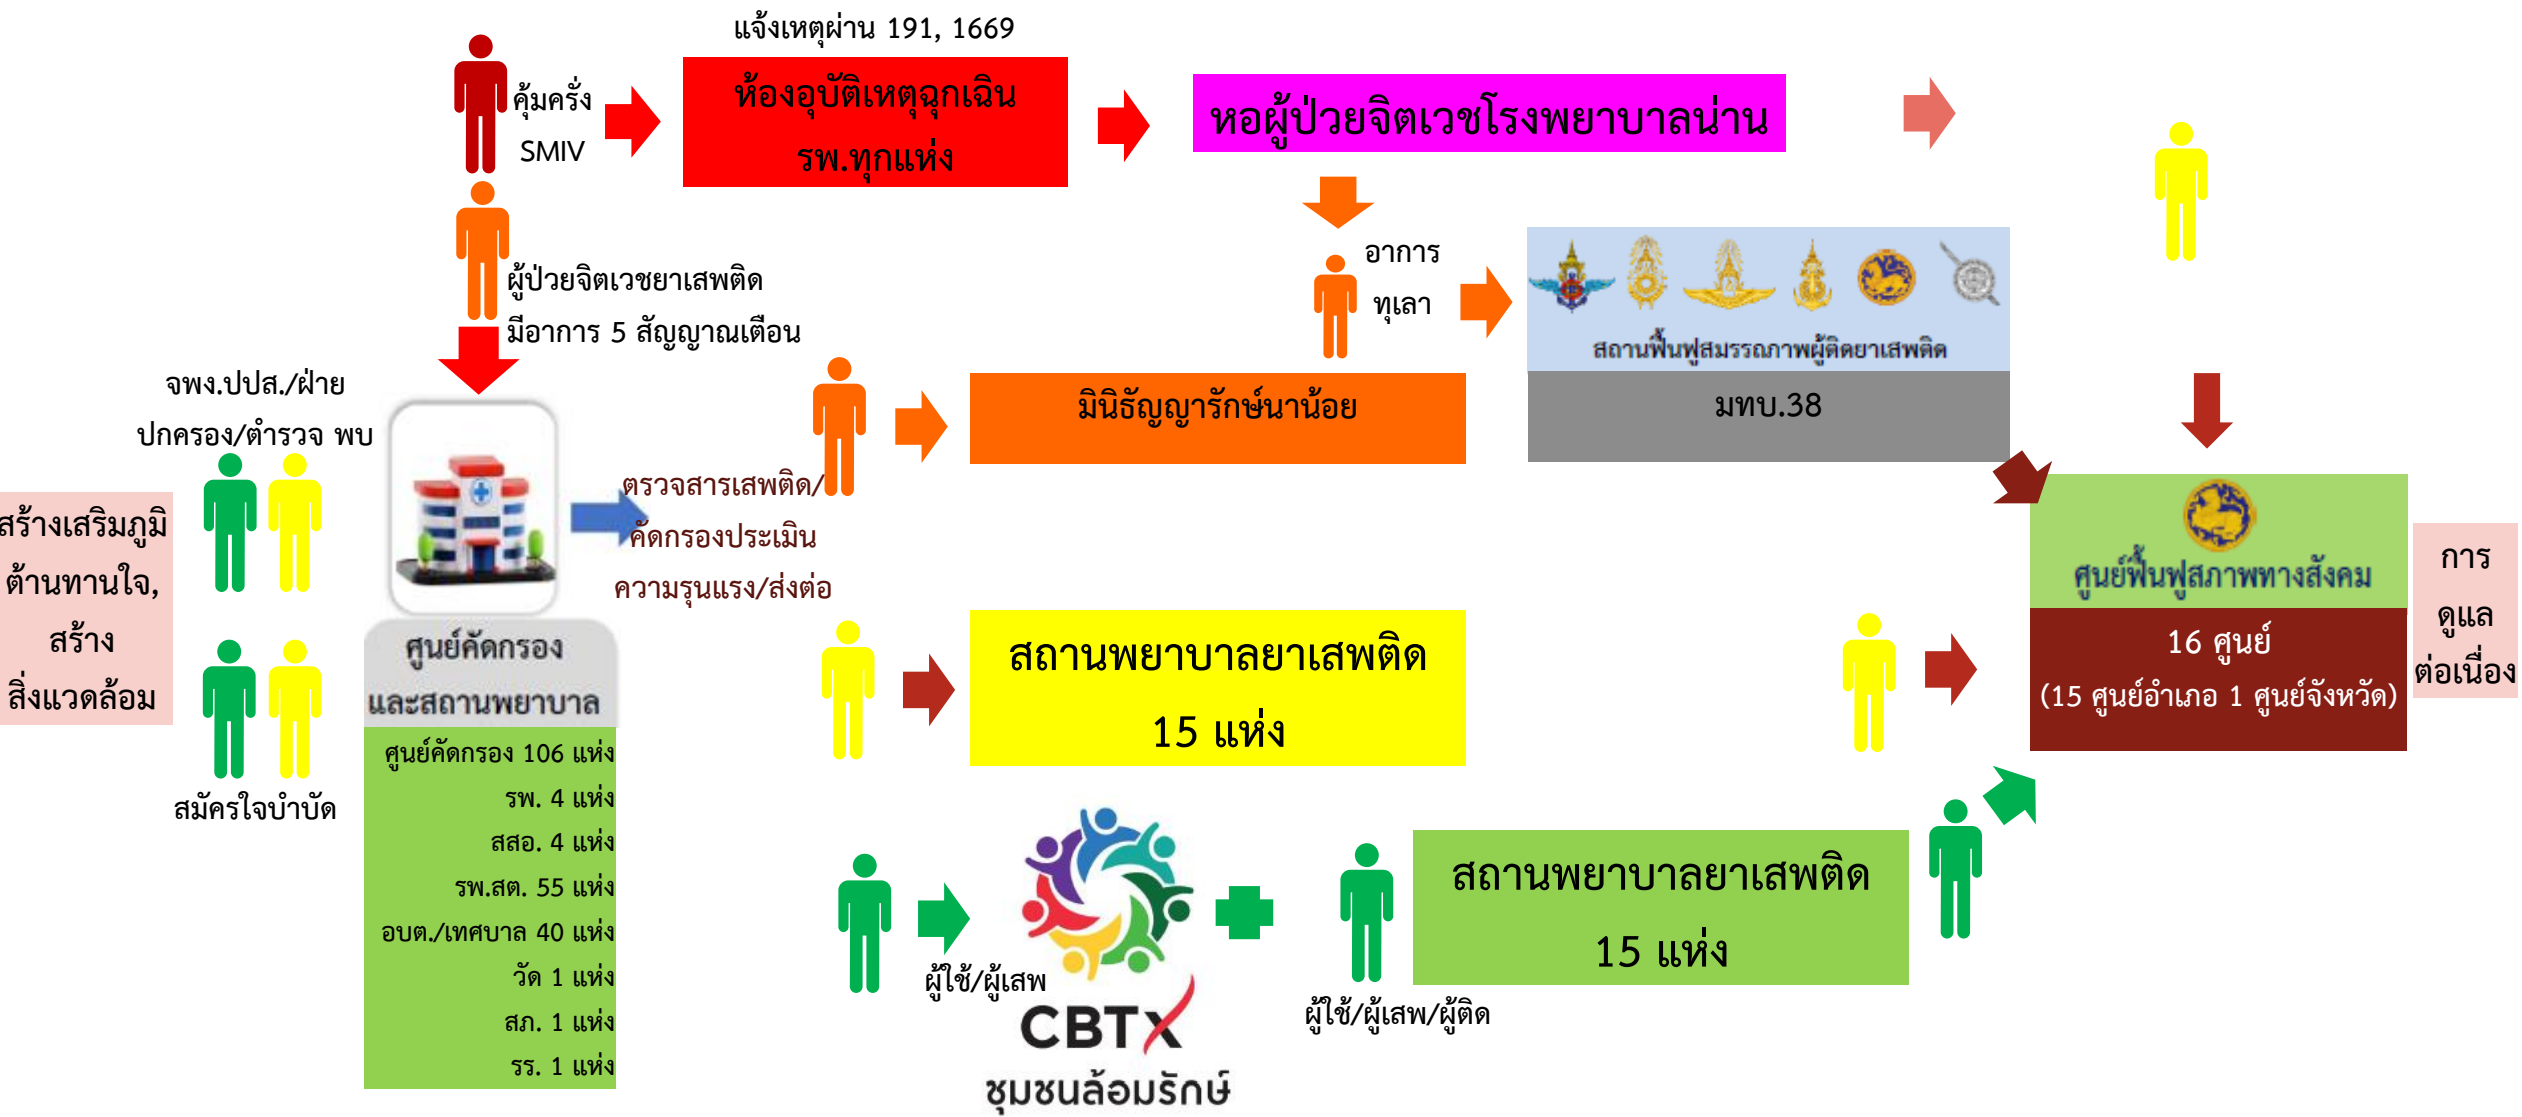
แจ้งเหตุผ่าน 191, 1669

คุ้มครั่ง SMIV

ห้องอุบัติเหตุฉุกเฉิน รพ.ทุกแห่ง

หอผู้ป่วยจิตเวชโรงพยาบาลน่าน

ผู้ป่วยจิตเวชยาเสพติด มีอาการ 5 สัญญาณเตือน

อาการ ทุเลา

สถานฟื้นฟูสมรรถภาพผู้ติดยาเสพติด

มทบ.38

จพง.ปปส./ฝ่ายปกครอง/ตำรวจ พบ

มินิธัญญารักษ์นาน้อย

สร้างเสริมภูมิต้านทานใจ, สร้างสิ่งแวดล้อม

ตรวจสารเสพติด/คัดกรองประเมินความรุนแรง/ส่งต่อ

ศูนย์ฟื้นฟูสภาพทางสังคม

16 ศูนย์ (15 ศูนย์อำเภอ 1 ศูนย์จังหวัด)

การดูแลต่อเนื่อง

ศูนย์คัดกรองและสถานพยาบาล

สถานพยาบาลยาเสพติด 15 แห่ง

สมัครใจบำบัด

ศูนย์คัดกรอง 106 แห่ง
รพ. 4 แห่ง
สสอ. 4 แห่ง
รพ.สต. 55 แห่ง
อบต./เทศบาล 40 แห่ง
วัด 1 แห่ง
สภ. 1 แห่ง
รร. 1 แห่ง

ผู้ใช้/ผู้เสพ

CBTx ชุมชนล้อมรักษ์

ผู้ใช้/ผู้เสพ/ผู้ติด

สถานพยาบาลยาเสพติด 15 แห่ง